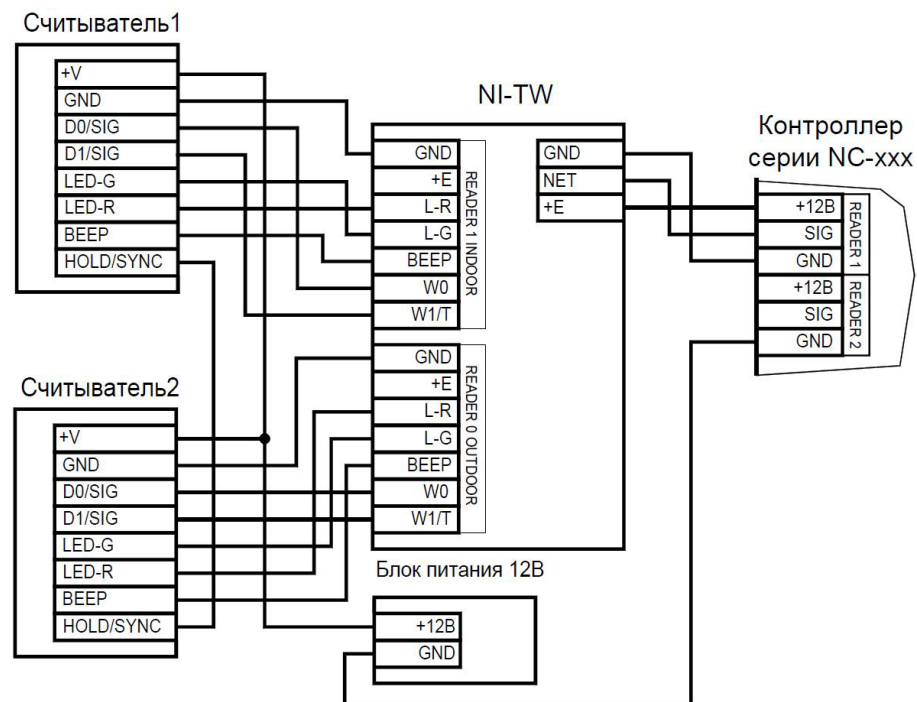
Считыватель1

+V
GND
D0/SIG
D1/SIG
LED-G
LED-R
BEEP
HOLD/SYNC

NI-TW

GND
+E
L-R
L-G
BEEP
W0
W1/T
READER 1 INDOOR

GND
NET
+E

Контроллер серии NC-xxx

+12B
SIG
GND
READER 1
+12B
SIG
GND
READER 2

GND
+E
L-R
L-G
BEEP
W0
W1/T
READER 0 OUTDOOR

Считыватель2

+V
GND
D0/SIG
D1/SIG
LED-G
LED-R
BEEP
HOLD/SYNC

Блок питания 12В

+12В
GND